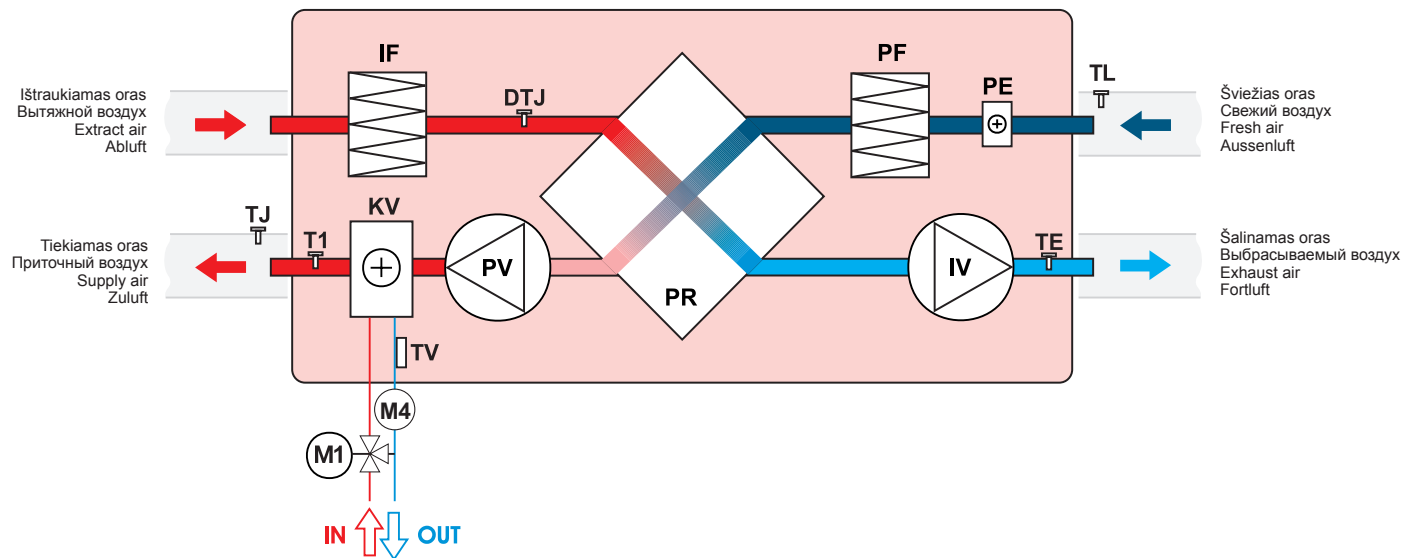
Ištraukiamas oras
Вытяжной воздух
Extract air
Abluft

IF

DTJ

PF

PE

TL

Šviežias oras
Свежий воздух
Fresh air
Aussenluft

TJ

KV

T1

Tiekiamas oras
Приточный воздух
Supply air
Zuluft

PV

PR

IV

TE

Šalinamas oras
Выбрасываемый воздух
Exhaust air
Fortluft

TV

M4

M1

IN

OUT